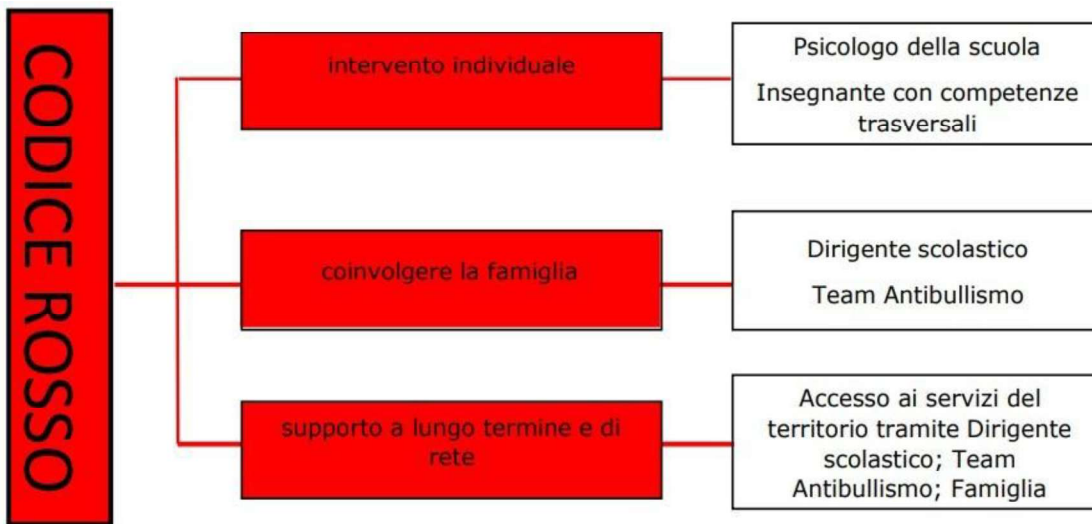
CODICE ROSSO

intervento individuale

Psicologo della scuola

Insegnante con competenze trasversali

coinvolgere la famiglia

Dirigente scolastico

Team Antibullismo

supporto a lungo termine e di rete

Accesso ai servizi del territorio tramite Dirigente scolastico; Team Antibullismo; Famiglia